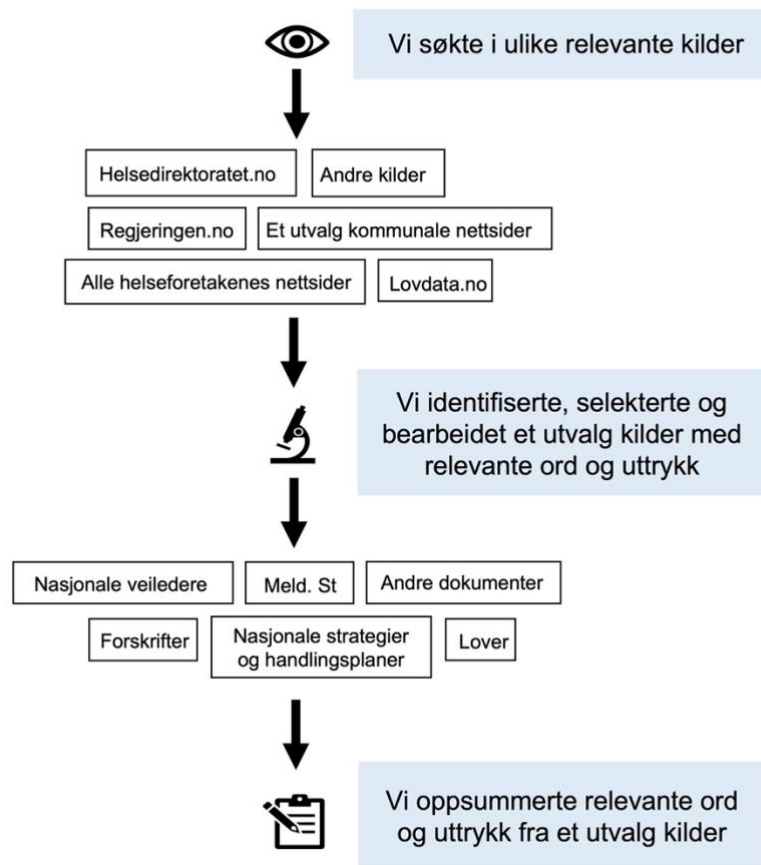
Vi søkte i ulike relevante kilder

Helsedirektoratet.no

Andre kilder

Regjeringen.no

Et utvalg kommunale nettsider

Alle helseforetakenes nettsider

Lovdata.no

Vi identifiserte, selekterte og bearbeidet et utvalg kilder med relevante ord og uttrykk

Nasjonale veiledere

Meld. St

Andre dokumenter

Forskrifter

Nasjonale strategier og handlingsplaner

Lover

Vi oppsummerte relevante ord og uttrykk fra et utvalg kilder